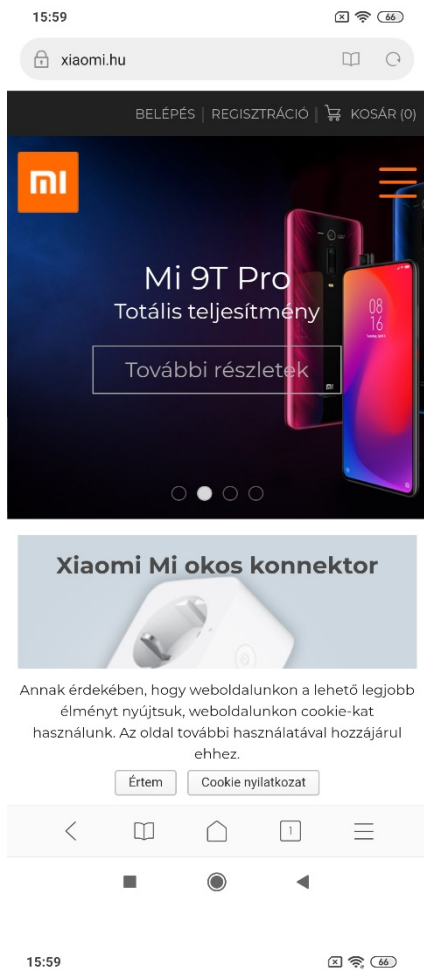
15:59

66

xiaomi.hu

BELÉPÉS | REGISZTRÁCIÓ | KOSÁR (0)

mi

Mi 9T Pro
Totális teljesítmény

További részletek

08
16

Xiaomi Mi okos konnektor

Annak érdekében, hogy weboldalunkon a lehető legjobb élményt nyújtsuk, weboldalunkon cookie-kat használunk. Az oldal további használatával hozzájárul ehhez.

Értem | Cookie nyilatkozat

1

15:59

66